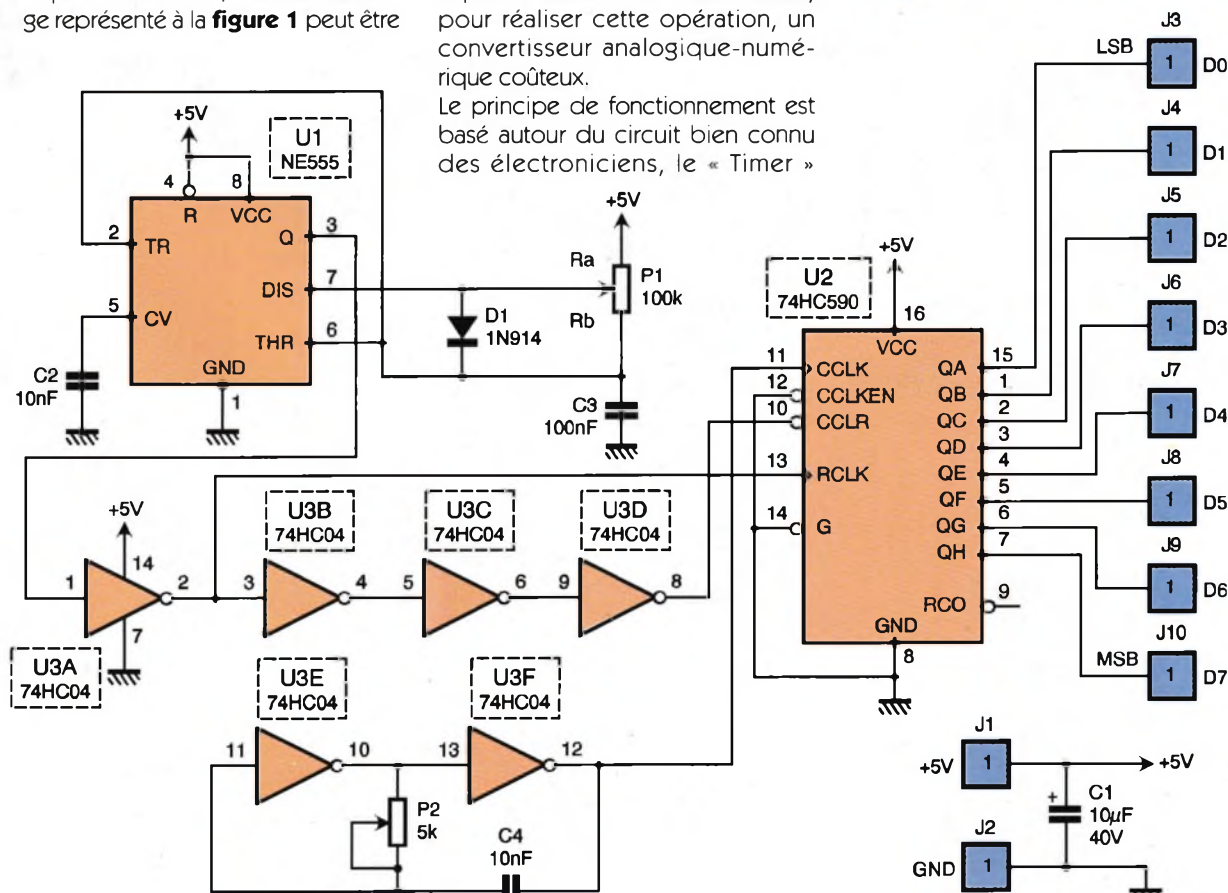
ge représenté à la **figure 1** peut être

pour réaliser cette opération, un convertisseur analogique-numérique coûteux.

Le principe de fonctionnement est basé autour du circuit bien connu des électroniciens, le « Timer »

+5V
U1
NE555
4 8
R VCC
2 TR
Q 3
DIS 7
5 CV
THR 6
GND
1
C2
10nF
+5V
Ra
P1
100k
Rb
D1
1N914
C3
100nF
+5V
U2
74HC590
16
VCC
11 CCLK
12 CCLKEN
10 CCLR
13 RCLK
14 G
QA 15
QB 1
QC 2
QD 3
QE 4
QF 5
QG 6
QH 7
RCO 9
GND
8
+5V
14
1 2
7
U3A
74HC04
U3B
74HC04
3 4
U3C
74HC04
5 6
U3D
74HC04
9 8
U3E
74HC04
11 10
U3F
74HC04
13 12
P2
5k
C4
10nF
J3
LSB 1 D0
J4
1 D1
J5
1 D2
J6
1 D3
J7
1 D4
J8
1 D5
J9
1 D6
J10
MSB 1 D7
J1
+5V 1
+5V
C1
$10\mu F$
40V
J2
GND 1